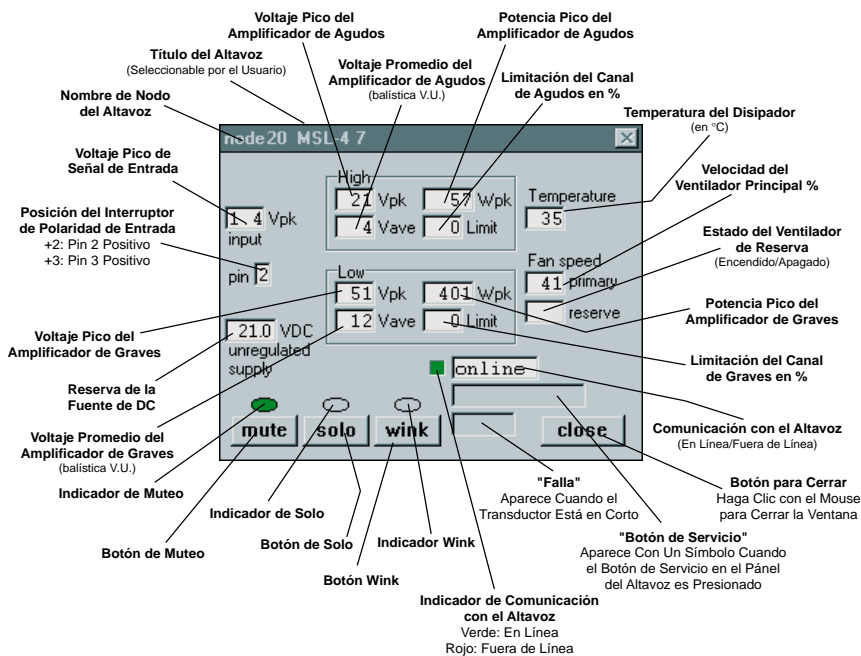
Voltaje Pico del Amplificador de Agudos

Potencia Pico del Amplificador de Agudos

Título del Altavoz
(Seleccionable por el Usuario)

Voltaje Promedio del Amplificador de Agudos
(balística V.U.)

Limitación del Canal de Agudos en %

Nombre de Nodo del Altavoz

Temperatura del Disipador
(en °C)

node20 MSL-4 7

Voltaje Pico de Señal de Entrada

High
21 Vpk
57 Wpk
4 Vave
0 Limit

Temperature
35

Velocidad del Ventilador Principal %

1.4 Vpk
input

Posición del Interruptor de Polaridad de Entrada
+2: Pin 2 Positivo
+3: Pin 3 Positivo

pin 2

Estado del Ventilador de Reserva
(Encendido/Apagado)

Fan speed
41 primary
reserve

Low
51 Vpk
401 Wpk
12 Vave
0 Limit

Potencia Pico del Amplificador de Graves

Voltaje Pico del Amplificador de Graves

21.0 VDC
unregulated
supply

Limitación del Canal de Graves en %

online

Reserva de la Fuente de DC

Voltaje Promedio del Amplificador de Graves
(balística V.U.)

mute
solo
wink
close

Comunicación con el Altavoz
(En Línea/Fuera de Línea)

Indicador de Muteo

"Falla"
Aparece Cuando el Transductor Está en Corto

Botón para Cerrar
Haga Clic con el Mouse para Cerrar la Ventana

Indicador de Solo

Botón de Muteo

Botón de Solo

Indicador Wink

"Botón de Servicio"
Aparece Con Un Símbolo Cuando el Botón de Servicio en el Pánel del Altavoz es Presionado

Botón Wink

Indicador de Comunicación con el Altavoz
Verde: En Línea
Rojo: Fuera de Línea